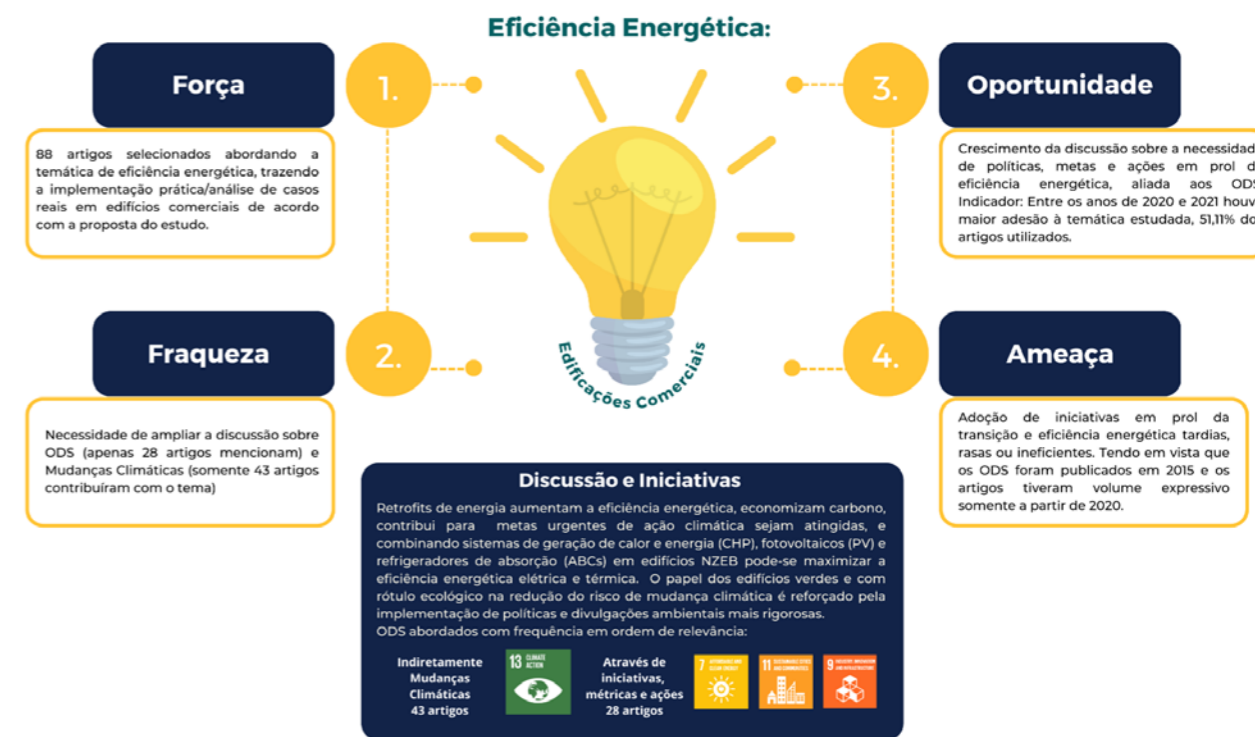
Eficiência Energética:

Força

1.

88 artigos selecionados abordando a temática de eficiência energética, trazendo a implementação prática/análise de casos reais em edifícios comerciais de acordo com a proposta do estudo.

3.

Oportunidade

Crescimento da discussão sobre a necessidad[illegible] de políticas, metas e ações em prol d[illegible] eficiência energética, aliada aos OD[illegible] Indicador: Entre os anos de 2020 e 2021 houv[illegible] maior adesão à temática estudada, 51,11% do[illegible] artigos utilizados.

Fraqueza

2.

Edificações Comerciais

4.

Ameaça

Necessidade de ampliar a discussão sobre ODS (apenas 28 artigos mencionam) e Mudanças Climáticas (somente 43 artigos contribuíram com o tema)

Adoção de iniciativas em prol da transição e eficiência energética tardias, rasas ou ineficientes. Tendo em vista que os ODS foram publicados em 2015 e os artigos tiveram volume expressivo somente a partir de 2020.

Discussão e Iniciativas

Retrofits de energia aumentam a eficiência energética, economizam carbono, contribui para metas urgentes de ação climática sejam atingidas, e combinando sistemas de geração de calor e energia (CHP), fotovoltaicos (PV) e refrigeradores de absorção (ABCs) em edifícios NZEB pode-se maximizar a eficiência energética elétrica e térmica. O papel dos edifícios verdes e com rótulo ecológico na redução do risco de mudança climática é reforçado pela implementação de políticas e divulgações ambientais mais rigorosas.
ODS abordados com frequência em ordem de relevância:

Indiretamente Mudanças Climáticas 43 artigos

13 CLIMATE ACTION

Através de iniciativas, métricas e ações 28 artigos

7 AFFORDABLE AND CLEAN ENERGY

11 SUSTAINABLE CITIES AND COMMUNITIES

9 INDUSTRY, INNOVATION AND INFRASTRUCTURE